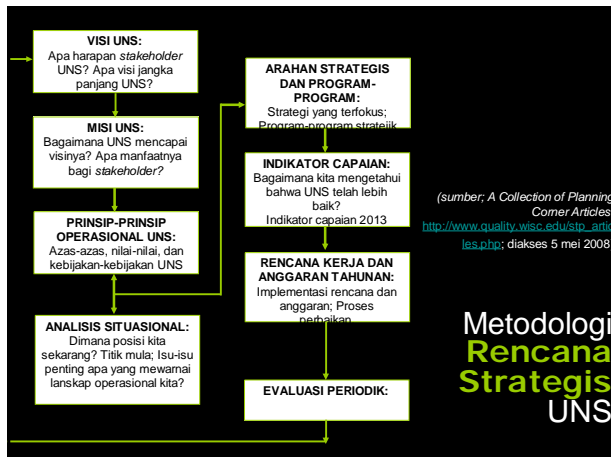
VISI UNS:
Apa harapan *stakeholder* UNS? Apa visi jangka panjang UNS?

MISI UNS:
Bagaimana UNS mencapai visinya? Apa manfaatnya bagi *stakeholder?*

PRINSIP-PRINSIP OPERASIONAL UNS:
Azas-azas, nilai-nilai, dan kebijakan-kebijakan UNS

ANALISIS SITUASIONAL:
Dimana posisi kita sekarang? Titik mula; Isu-isu penting apa yang mewarnai lanskap operasional kita?

ARAHAN STRATEGIS DAN PROGRAM-PROGRAM:
Strategi yang terfokus; Program-program strategik

INDIKATOR CAPAIAN:
Bagaimana kita mengetahui bahwa UNS telah lebih baik?
Indikator capaian 2013

RENCANA KERJA DAN ANGGARAN TAHUNAN:
Implementasi rencana dan anggaran; Proses perbaikan

EVALUASI PERIODIK:

*(sumber; A Collection of Planning Corner Articles*
http://www.quality.wisc.edu/stp_articles.php; diakses 5 mei 2008)

Metodologi Rencana Strategis UNS